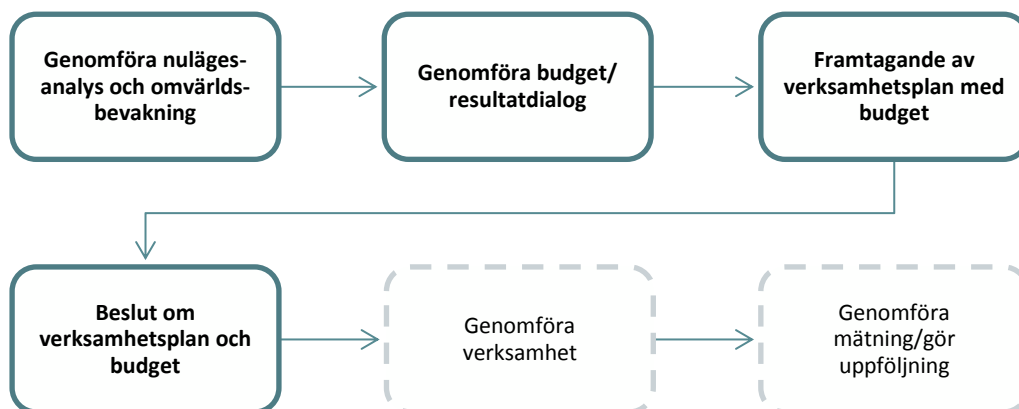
Genomföra nulägesanalys och omvärldsbevakning

Genomföra budget/ resultatdialog

Framtagande av verksamhetsplan med budget

Beslut om verksamhetsplan och budget

Genomföra verksamhet

Genomföra mätning/gör uppföljning